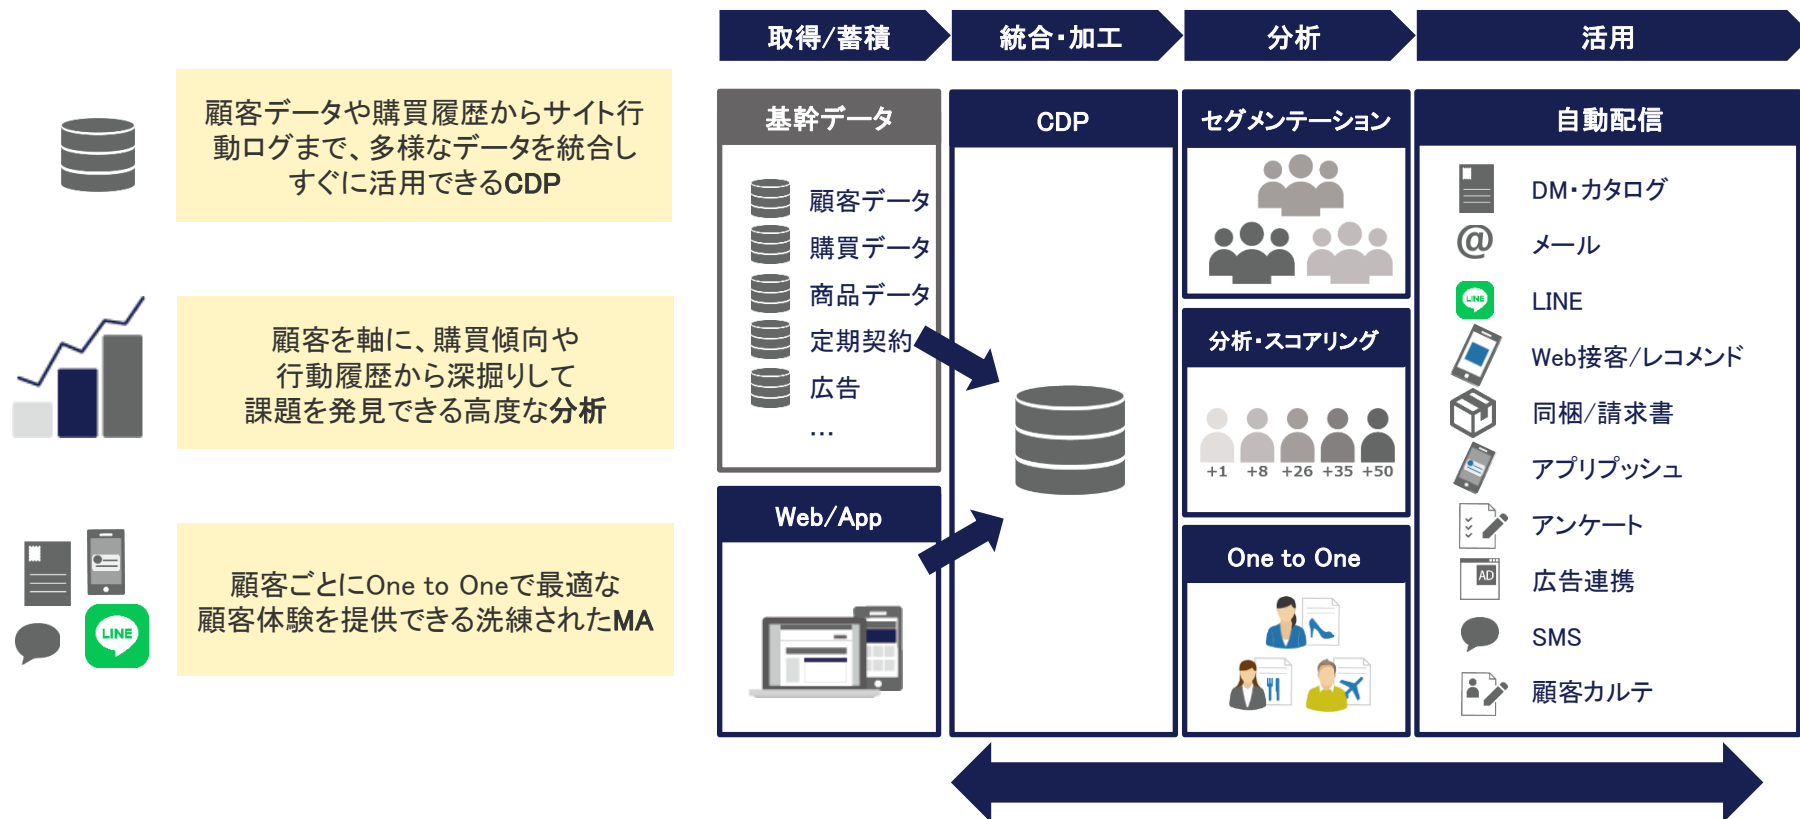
顧客データや購買履歴からサイト行動ログまで、多様なデータを統合しすぐに活用できるCDP

顧客を軸に、購買傾向や行動履歴から深掘りして課題を発見できる高度な分析

LINE

顧客ごとにOne to Oneで最適な顧客体験を提供できる洗練されたMA

取得/蓄積

統合・加工

分析

活用

基幹データ

顧客データ
購買データ
商品データ
定期契約
広告
…

Web/App

CDP

セグメンテーション

分析・スコアリング

+1 +8 +26 +35 +50

One to One

自動配信

DM・カタログ
メール
LINE
Web接客/レコメンド
同梱/請求書
アプリプッシュ
アンケート
AD
広告連携
SMS
顧客カルテ